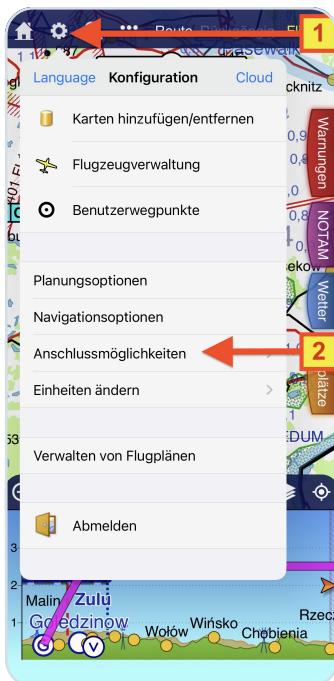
Route

1

Language Konfiguration Cloud

Karten hinzufügen/entfernen

Flugzeugverwaltung

Benutzerwegpunkte

Planungsoptionen

Navigationsoptionen

Anschlussmöglichkeiten

2

Einheiten ändern

Verwalten von Flugplänen

Abmelden

Warnungen

NOTAM

Wetter

plätze

ckni tz

EDUM

Malin

Zulu

Gołędzinów

Wołów

Wińsko

Chobienia

Rzecz

3

2

1

V